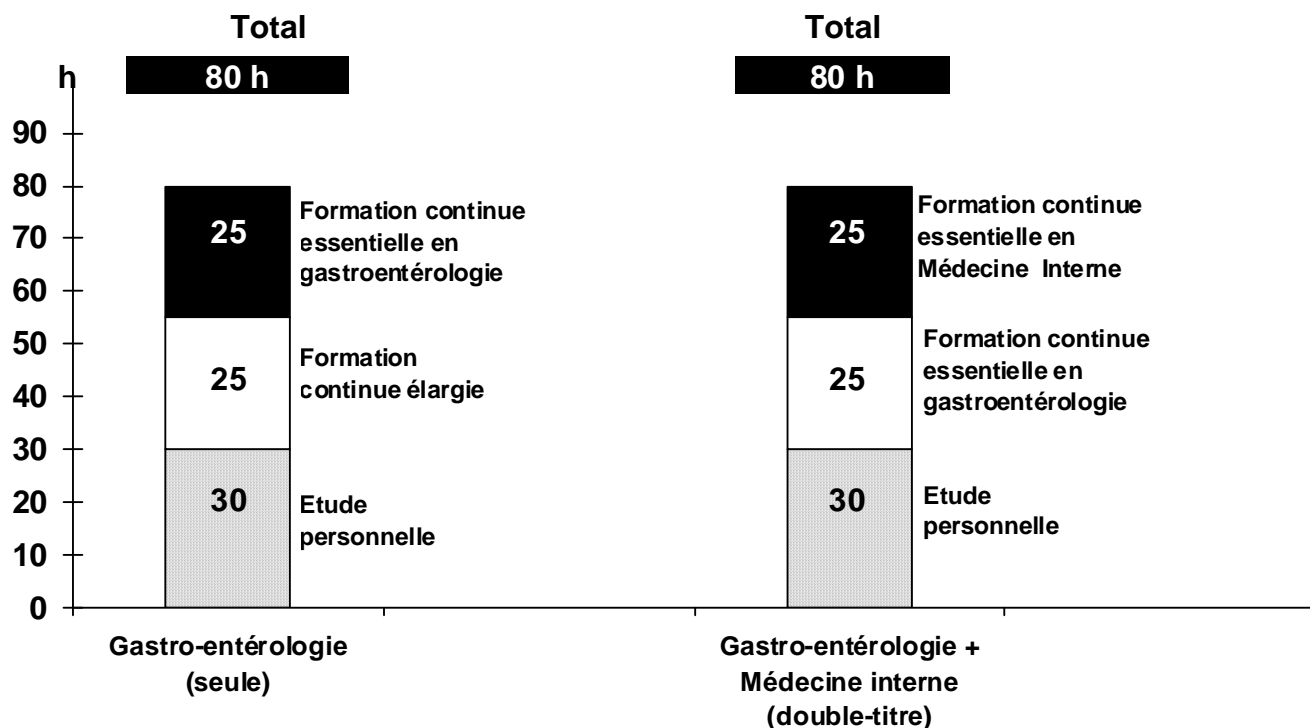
Total

80 h

Total

80 h

h

90

80

70

60

50

40

30

20

10

0

25

Formation continue essentielle en gastroentérologie

25

Formation continue élargie

30

Etude personnelle

25

Formation continue essentielle en Médecine Interne

25

Formation continue essentielle en gastroentérologie

30

Etude personnelle

Gastro-entérologie (seule)

Gastro-entérologie + Médecine interne (double-titre)